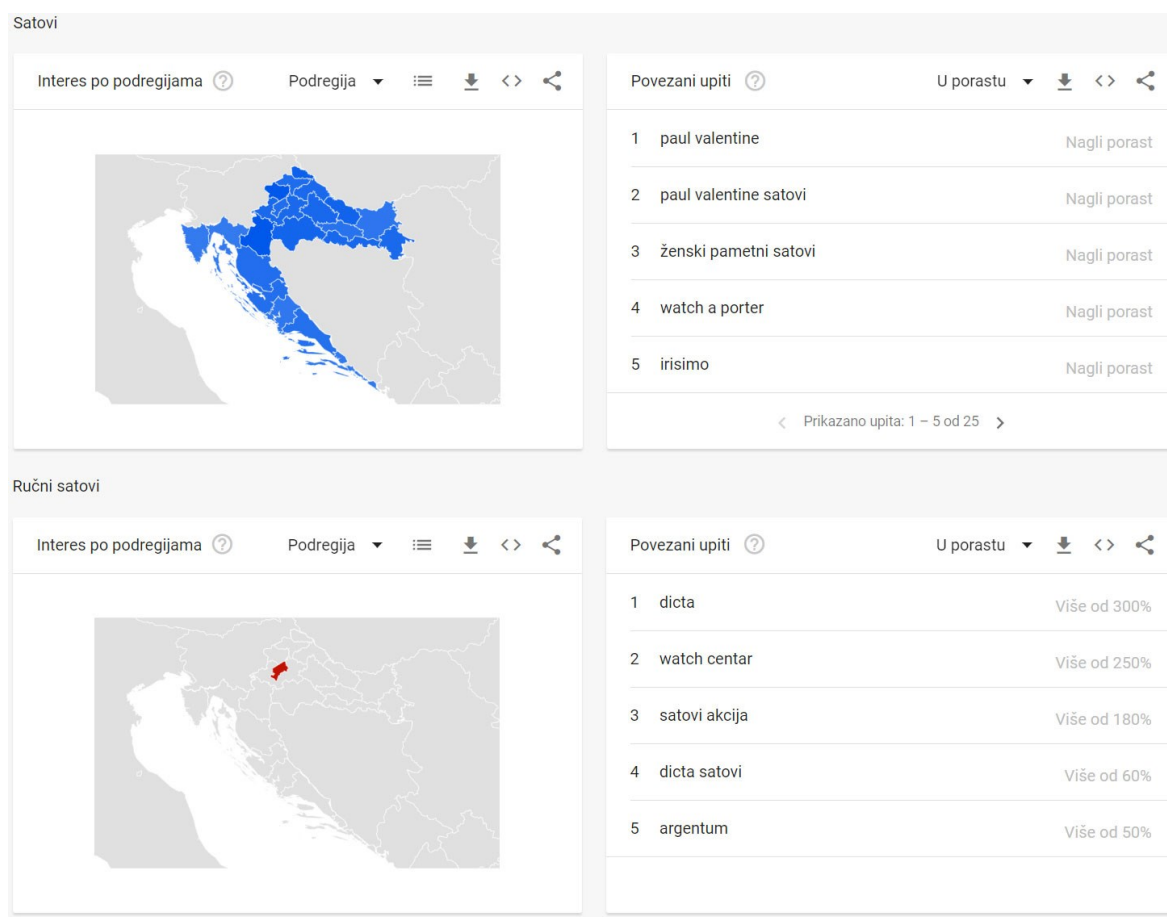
Satovi

Interes po podregijama ? Podregija

Povezani upiti ? U porastu

| | | |
|---|---|---|
| 1 | paul valentine | Nagli porast |
| 2 | paul valentine satovi | Nagli porast |
| 3 | ženski pametni satovi | Nagli porast |
| 4 | watch a porter | Nagli porast |
| 5 | irisimo | Nagli porast |

Prikazano upita: 1 – 5 od 25

Ručni satovi

Interes po podregijama ? Podregija

Povezani upiti ? U porastu

| | | |
|---|---|---|
| 1 | dicta | Više od 300% |
| 2 | watch centar | Više od 250% |
| 3 | satovi akcija | Više od 180% |
| 4 | dicta satovi | Više od 60% |
| 5 | argentum | Više od 50% |